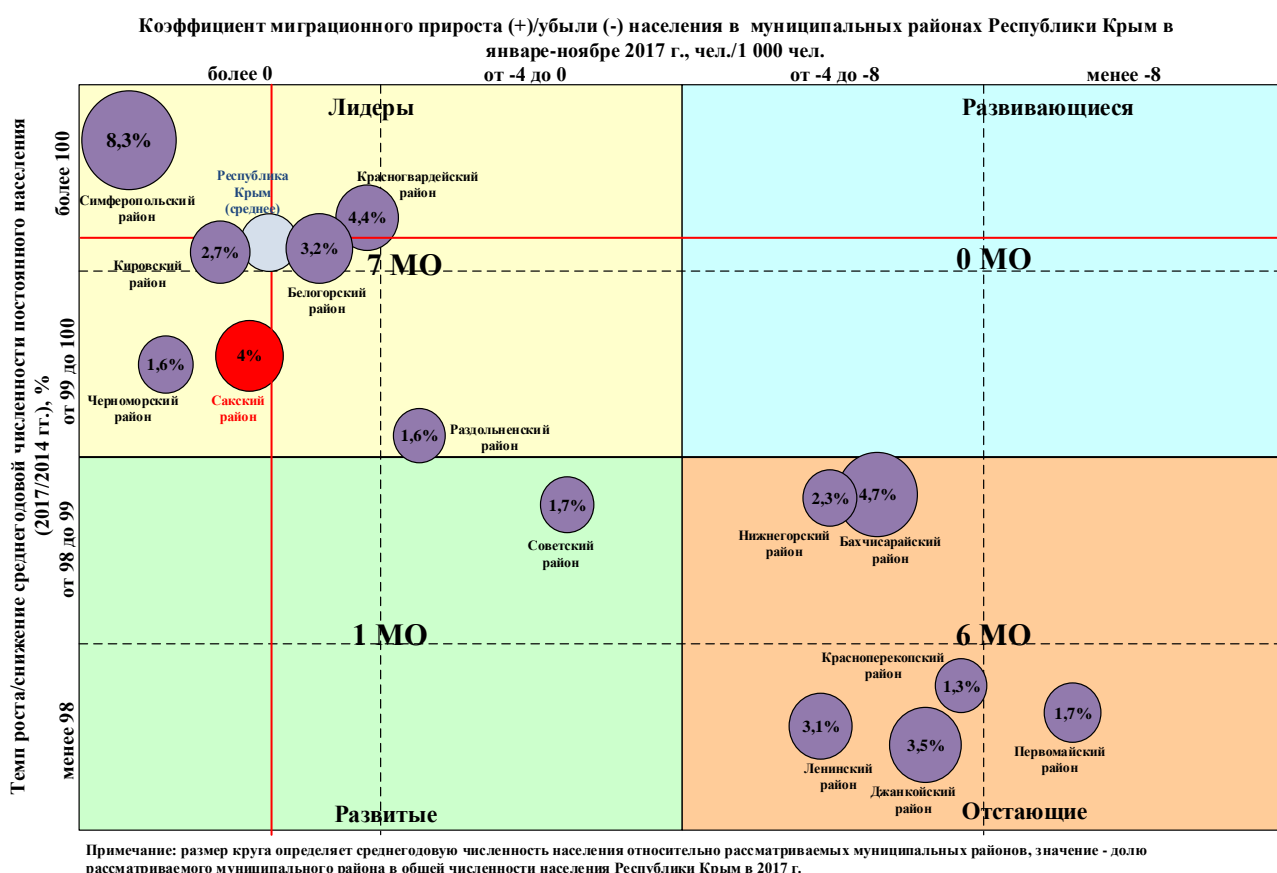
Коэффициент миграционного прироста (+)/убыли (-) населения в муниципальных районах Республики Крым в январе-ноябре 2017 г., чел./1 000 чел.

более 0
от -4 до 0
от -4 до -8
менее -8

Темп роста/снижение среднегодовой численности постоянного населения (2017/2014 гг.), %

более 100
от 99 до 100
от 98 до 99
менее 98

Лидеры
Развивающиеся
Развитые
Отстающие

7 МО
0 МО
1 МО
6 МО

8,3%
Симферопольский район

Республика Крым (среднее)

Красногвардейский район
4,4%

2,7%
Кировский район

3,2%
Белогорский район

1,6%
Черноморский район

4%
Сакский район

1,6%
Раздольненский район

1,7%
Советский район

2,3%
Нижнегорский район

4,7%
Бахчисарайский район

Красноперекопский район
1,3%

3,1%
Ленинский район

3,5%
Джанкойский район

1,7%
Первомайский район

Примечание: размер круга определяет среднегодовую численность населения относительно рассматриваемых муниципальных районов, значение - долю рассматриваемого муниципального района в общей численности населения Республики Крым в 2017 г.